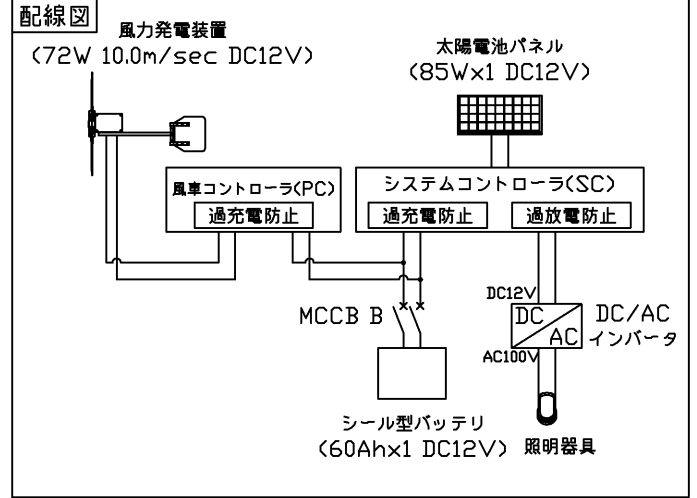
配線図

風力発電装置
(72W 10.0m/sec DC12V)

太陽電池パネル
(85W×1 DC12V)

風車コントローラ(PC)
過充電防止

システムコントローラ(SC)
過充電防止
過放電防止

MCCB B

DC12V
DC
AC
DC/AC インバータ
AC100V

シール型バッテリ
(60Ah×1 DC12V)

照明器具